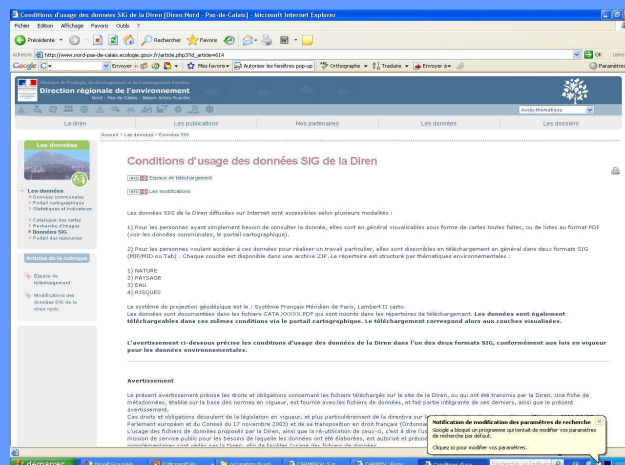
Conditions d'usage des données SIG de la Diren [Diren Nord - Pas-de-Calais] - Microsoft Internet Explorer

Fichier Edition Affichage Favoris Outils ?

Précédente Rechercher Favoris

Adresse http://www.nord-pas-de-calais.ecologie.gouv.fr/article.php3?id_article=614

Google Envoyer Mes favoris Autoriser les fenêtres pop-up Orthographe Traduire Envoyer à Paramètres

Direction régionale de l'environnement
Nord - Pas-de-Calais - Bassin Artois Picardie

La diren Les publications Nos partenaires Les données Les dossiers

Accueil > Les données > Données SIG

Les données

- Les données
- Données communales
- Portail cartographique
- Statistiques et indicateurs
- Catalogue des cartes
- Recherche d'images
- Données SIG
- Portail des ressources

Articles de la rubrique

Espace de téléchargement

Modifications des données SIG de la diren npdc

Conditions d'usage des données SIG de la Diren

Espace de téléchargement

Les modifications

Les données SIG de la Diren diffusées sur Internet sont accessibles selon plusieurs modalités :

1) Pour les personnes ayant simplement besoin de consulter la donnée, elles sont en général visualisables sous forme de cartes toutes faites, ou de listes au format PDF (voir les données communales, le portail cartographique).

2) Pour les personnes voulant accéder à ces données pour réaliser un travail particulier, elles sont disponibles en téléchargement en général dans deux formats SIG (MIF/MID ou Tab) . Chaque couche est disponible dans une archive ZIP. Le répertoire est structuré par thématiques environnementales :

1) NATURE
2) PAYSAGE
3) EAU
4) RISQUES

Le système de projection géodésique est le : Système Français Méridien de Paris, Lambert II carto.
Les données sont documentées dans les fichiers CATA XXXXX.PDF qui sont inscrits dans les répertoires de téléchargement. Les données sont également téléchargeables dans ces mêmes conditions via le portail cartographique. Le téléchargement correspond alors aux couches visualisées.

L'avertissement ci-dessous précise les conditions d'usage des données de la Diren dans l'un des deux formats SIG, conformément aux lois en vigueur pour les données environnementales.

Avertissement

Le présent avertissement précise les droits et obligations concernant les fichiers téléchargés sur le site de la Diren, ou qui ont été transmis par la Diren. Une fiche de métadonnées, établie sur la base des normes en vigueur, est fournie avec les fichiers de données, et fait partie intégrante de ces dernières, ainsi que le présent avertissement.
Ces droits et obligations découlent de la législation en vigueur, et plus particulièrement de la directive sur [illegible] Parlement européen et du Conseil du 17 novembre 2003) et de sa transposition en droit français (Ordonnan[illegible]
L'usage des fichiers de données proposés par la Diren, ainsi que la ré-utilisation de ceux-ci, c'est à dire l'u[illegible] mission de service public pour les besoins de laquelle les données ont été élaborées, est autorisé et précis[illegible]

Notification de modification des paramètres de recherche
Google a bloqué un programme qui tentait de modifier vos paramètres de recherche par défaut.
Cliquez ici pour modifier vos paramètres.

démarrer